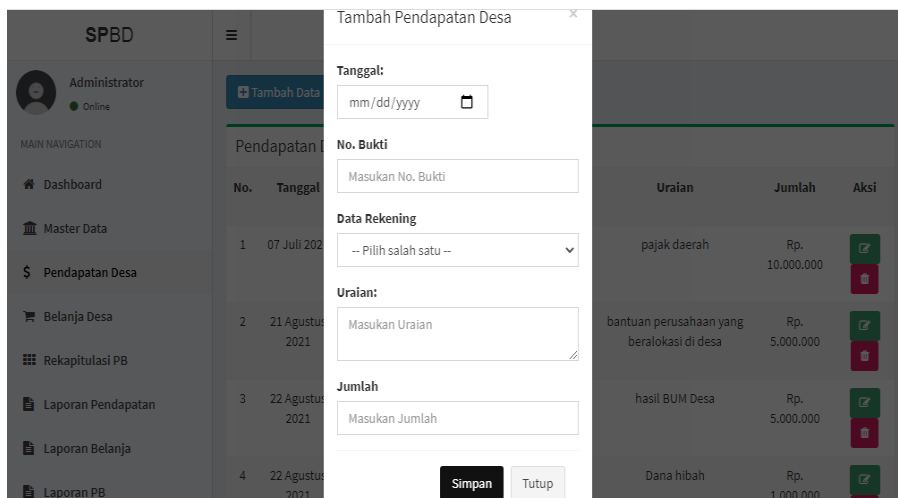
SPBD

≡

Administrator
Online

MAIN NAVIGATION

Dashboard

Master Data

$ Pendapatan Desa

Belanja Desa

Rekapitulasi PB

Laporan Pendapatan

Laporan Belanja

Laporan PB

Tambah Data

Pendapatan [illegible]

| No. | Tanggal | Uraian | Jumlah | Aksi |
|---|---|---|---|---|
| 1 | 07 Juli 202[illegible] | pajak daerah | Rp. 10.000.000 | |
| 2 | 21 Agustus 2021 | bantuan perusahaan yang beralokasi di desa | Rp. 5.000.000 | |
| 3 | 22 Agustus 2021 | hasil BUM Desa | Rp. 5.000.000 | |
| 4 | 22 Agustus 2021 | Dana hibah | Rp. 1.000.000 | |

Tambah Pendapatan Desa

×

Tanggal:

mm/dd/yyyy

No. Bukti

Masukan No. Bukti

Data Rekening

-- Pilih salah satu --

Uraian:

Masukan Uraian

Jumlah

Masukan Jumlah

Simpan

Tutup